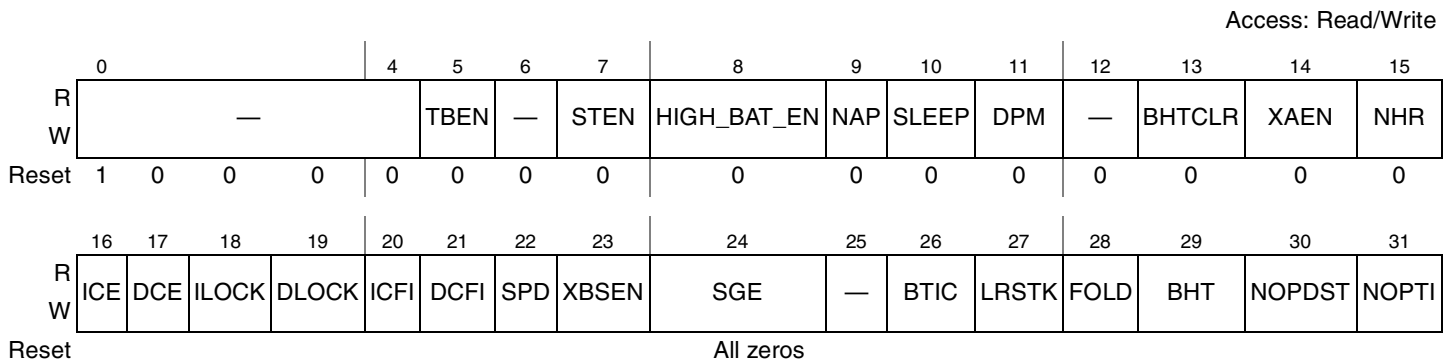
Access: Read/Write

| | 0 | | | 4 | 5 | 6 | 7 | 8 | 9 | 10 | 11 | 12 | 13 | 14 | 15 |
|---|---|---|---|---|---|---|---|---|---|---|---|---|---|---|---|
| R W | — | | | | TBEN | — | STEN | HIGH_BAT_EN | NAP | SLEEP | DPM | — | BHTCLR | XAEN | NHR |
| Reset | 1 | 0 | 0 | 0 | 0 | 0 | 0 | 0 | 0 | 0 | 0 | 0 | 0 | 0 | 0 |

| | 16 | 17 | 18 | 19 | 20 | 21 | 22 | 23 | 24 | 25 | 26 | 27 | 28 | 29 | 30 | 31 |
|---|---|---|---|---|---|---|---|---|---|---|---|---|---|---|---|---|
| R W | ICE | DCE | ILOCK | DLOCK | ICFI | DCFI | SPD | XBSEN | SGE | — | BTIC | LRSTK | FOLD | BHT | NOPDST | NOPTI |
| Reset | All zeros | | | | | | | | | | | | | | | |